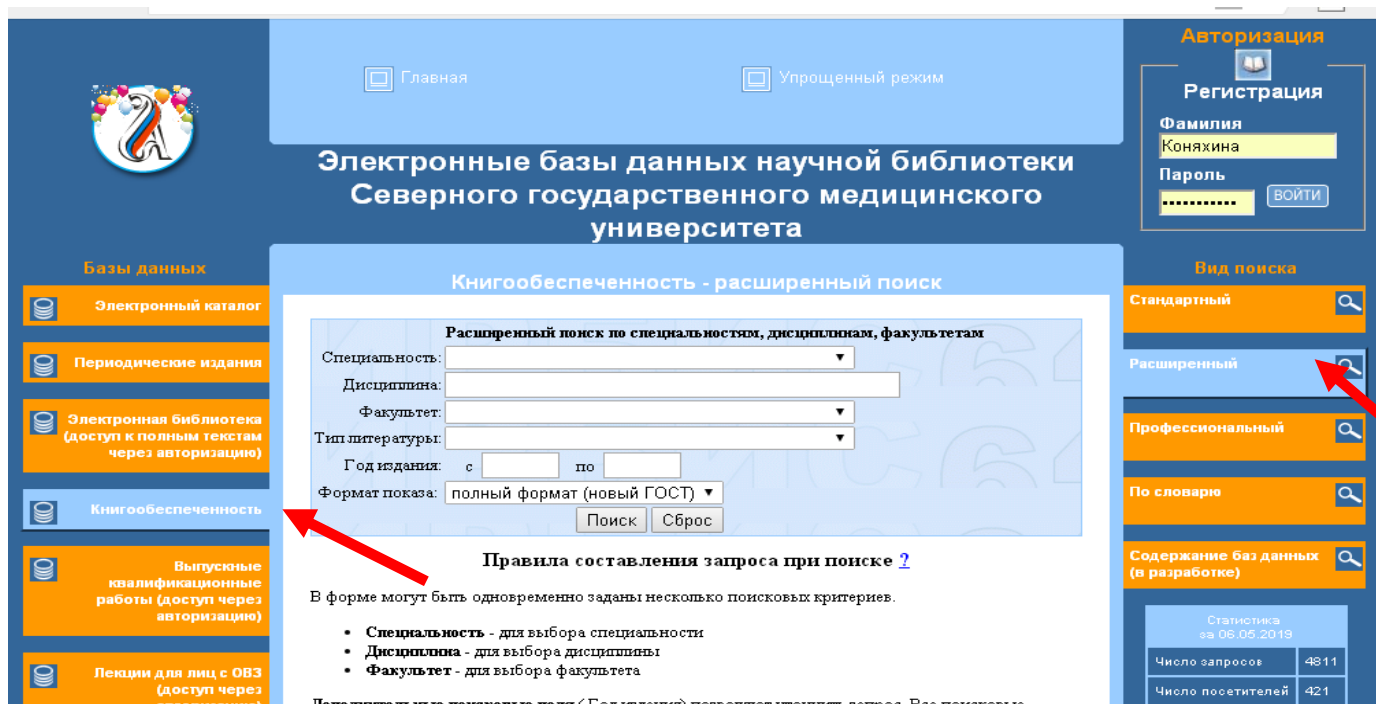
Главная

Упрощенный режим

Авторизация

Регистрация

Фамилия

Коняхина

Пароль

ВОЙТИ

Электронные базы данных научной библиотеки Северного государственного медицинского университета

Базы данных

Электронный каталог

Периодические издания

Электронная библиотека (доступ к полным текстам через авторизацию)

Книгообеспеченность

Выпускные квалификационные работы (доступ через авторизацию)

Лекции для лиц с ОВЗ (доступ через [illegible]

Книгообеспеченность - расширенный поиск

Расширенный поиск по специальностям, дисциплинам, факультетам

Специальность:

Дисциплина:

Факультет:

Тип литературы:

Год издания: с по

Формат показа: полный формат (новый ГОСТ)

Поиск Сброс

Правила составления запроса при поиске ?

В форме могут быть одновременно заданы несколько поисковых критериев.

- **Специальность** - для выбора специальности
- **Дисциплина** - для выбора дисциплины
- **Факультет** - для выбора факультета

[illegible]

Вид поиска

Стандартный

Расширенный

Профессиональный

По словарю

Содержание баз данных (в разработке)

Статистика за 06.05.2019

| Число запросов | 4811 |
|---|---|
| Число посетителей | 421 |